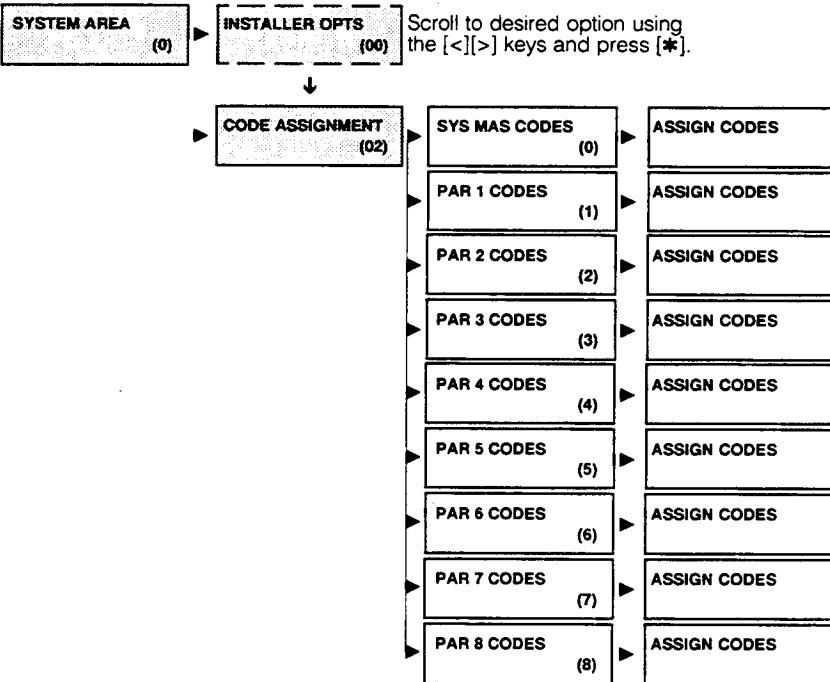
SYSTEM AREA (0)

INSTALLER OPTS (00)

Scroll to desired option using the [<][>] keys and press [✱].

CODE ASSIGNMENT (02)

SYS MAS CODES (0)

ASSIGN CODES

PAR 1 CODES (1)

ASSIGN CODES

PAR 2 CODES (2)

ASSIGN CODES

PAR 3 CODES (3)

ASSIGN CODES

PAR 4 CODES (4)

ASSIGN CODES

PAR 5 CODES (5)

ASSIGN CODES

PAR 6 CODES (6)

ASSIGN CODES

PAR 7 CODES (7)

ASSIGN CODES

PAR 8 CODES (8)

ASSIGN CODES